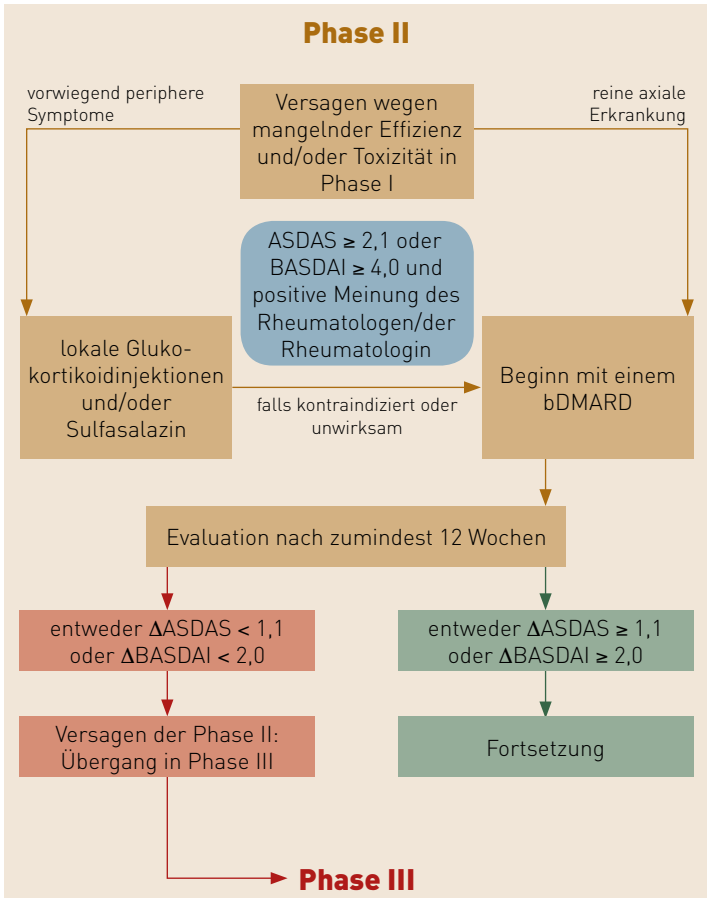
Phase II

vorwiegend periphere Symptome

Versagen wegen mangelnder Effizienz und/oder Toxizität in Phase I

reine axiale Erkrankung

ASDAS ≥ 2,1 oder BASDAI ≥ 4,0 und positive Meinung des Rheumatologen/der Rheumatologin

lokale Glukokortikoidinjektionen und/oder Sulfasalazin

falls kontraindiziert oder unwirksam

Beginn mit einem bDMARD

Evaluation nach zumindest 12 Wochen

entweder ΔASDAS < 1,1 oder ΔBASDAI < 2,0

entweder ΔASDAS ≥ 1,1 oder ΔBASDAI ≥ 2,0

Versagen der Phase II: Übergang in Phase III

Fortsetzung

Phase III